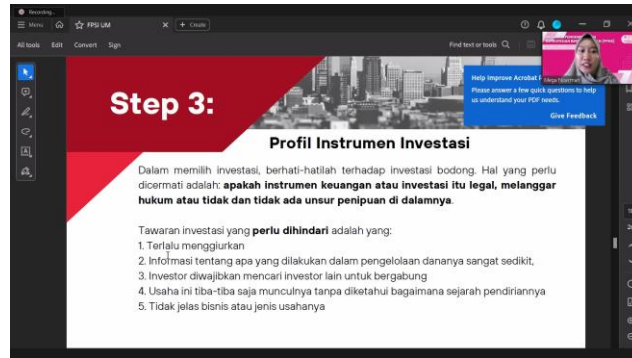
Recording...

Menu

FPSI UM

Create

All tools Edit Convert Sign

Find text or tools

Mega Nilamsari

Help Improve Acrobat

Please answer a few quick questions to help us understand your PDF needs.

Give Feedback

Step 3:

Profil Instrumen Investasi

Dalam memilih investasi, berhati-hatilah terhadap investasi bodong. Hal yang perlu dicermati adalah: **apakah instrumen keuangan atau investasi itu legal, melanggar hukum atau tidak dan tidak ada unsur penipuan di dalamnya**.

Tawaran investasi yang **perlu dihindari** adalah yang:
1. Terlalu menggiurkan
2. Informasi tentang apa yang dilakukan dalam pengelolaan dananya sangat sedikit,
3. Investor diwajibkan mencari investor lain untuk bergabung
4. Usaha ini tiba-tiba saja munculnya tanpa diketahui bagaimana sejarah pendiriannya
5. Tidak jelas bisnis atau jenis usahanya